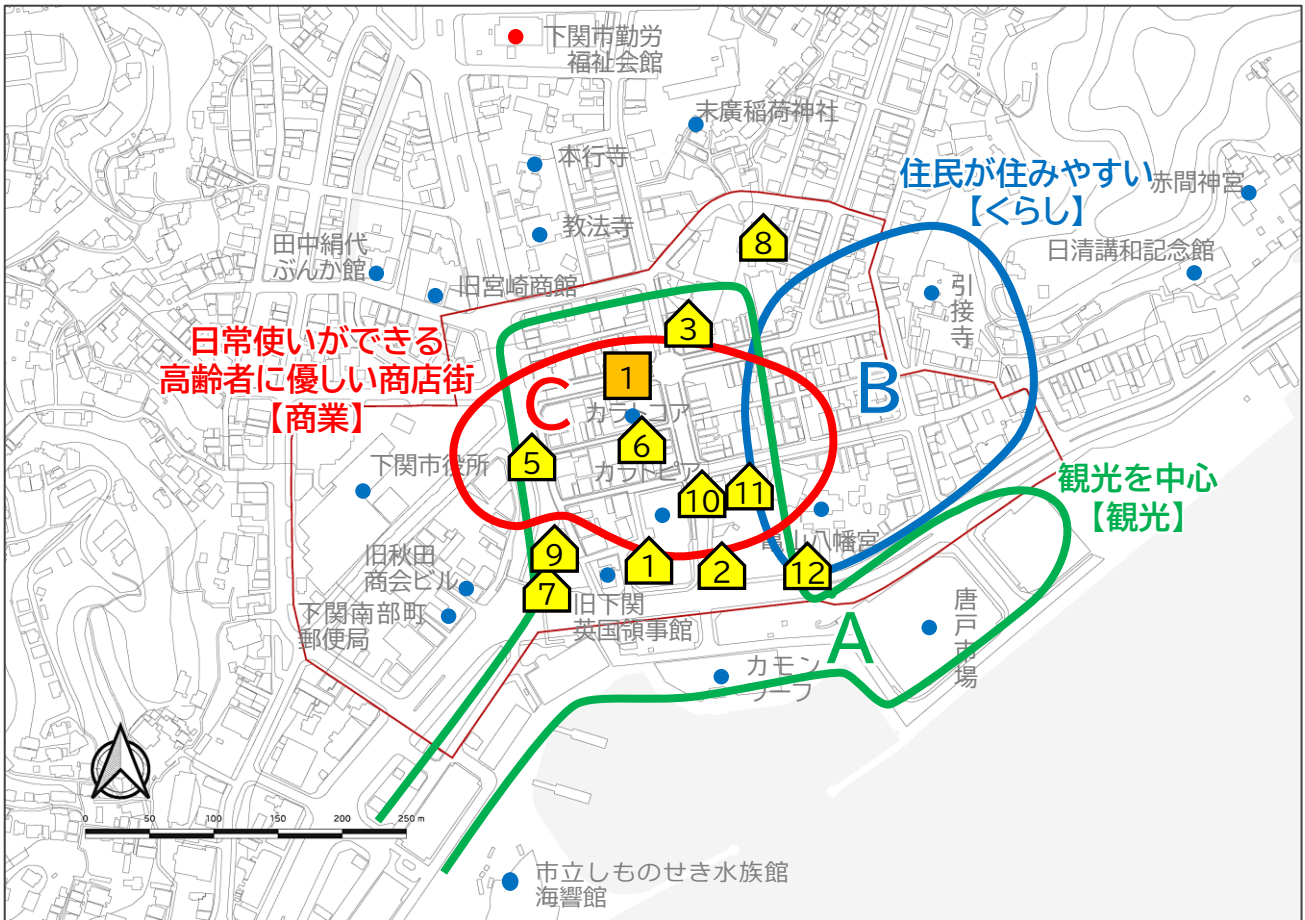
下関市勤労福祉会館

末廣稲荷神社

本行寺

住民が住みやすい
【くらし】

赤間神宮

教法寺

8

田中絹代ぶんか館

旧宮崎商館

日清講和記念館

引接寺

3

日常使いができる
高齢者に優しい商店街
【商業】

1

C

カラトコア

B

6

5

下関市役所

カラトピア

11

10

観光を中心
【観光】

亀山八幡宮

9

1

2

12

旧秋田商会ビル

7

旧下関英国領事館

下関南部町郵便局

唐戸市場

A

カモンワーフ

0 50 100 150 200 250 m

市立しものせき水族館
海響館